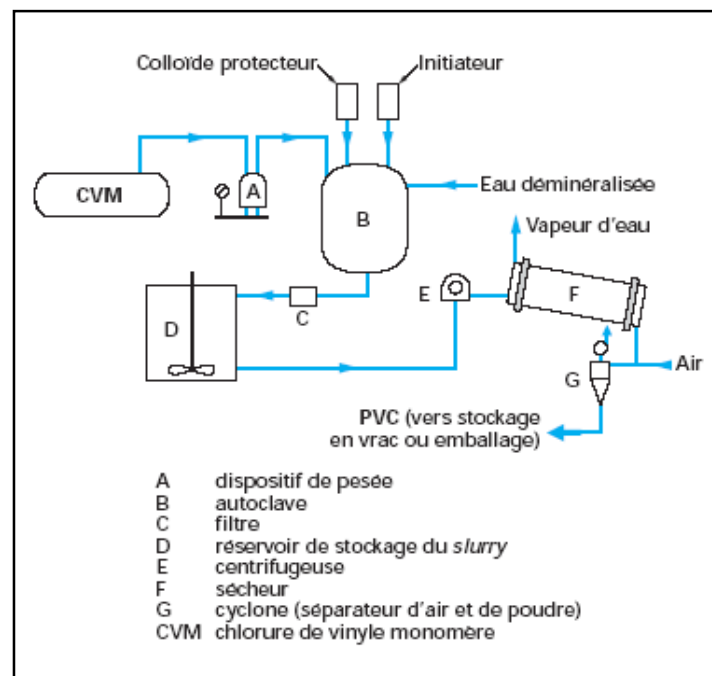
Colloïde protecteur

Initiateur

CVM

A

B

Eau déminéralisée

Vapeur d'eau

E

F

D

C

G

Air

PVC (vers stockage en vrac ou emballage)

A dispositif de pesée
B autoclave
C filtre
D réservoir de stockage du *slurry*
E centrifugeuse
F sécheur
G cyclone (séparateur d'air et de poudre)
CVM chlorure de vinyle monomère